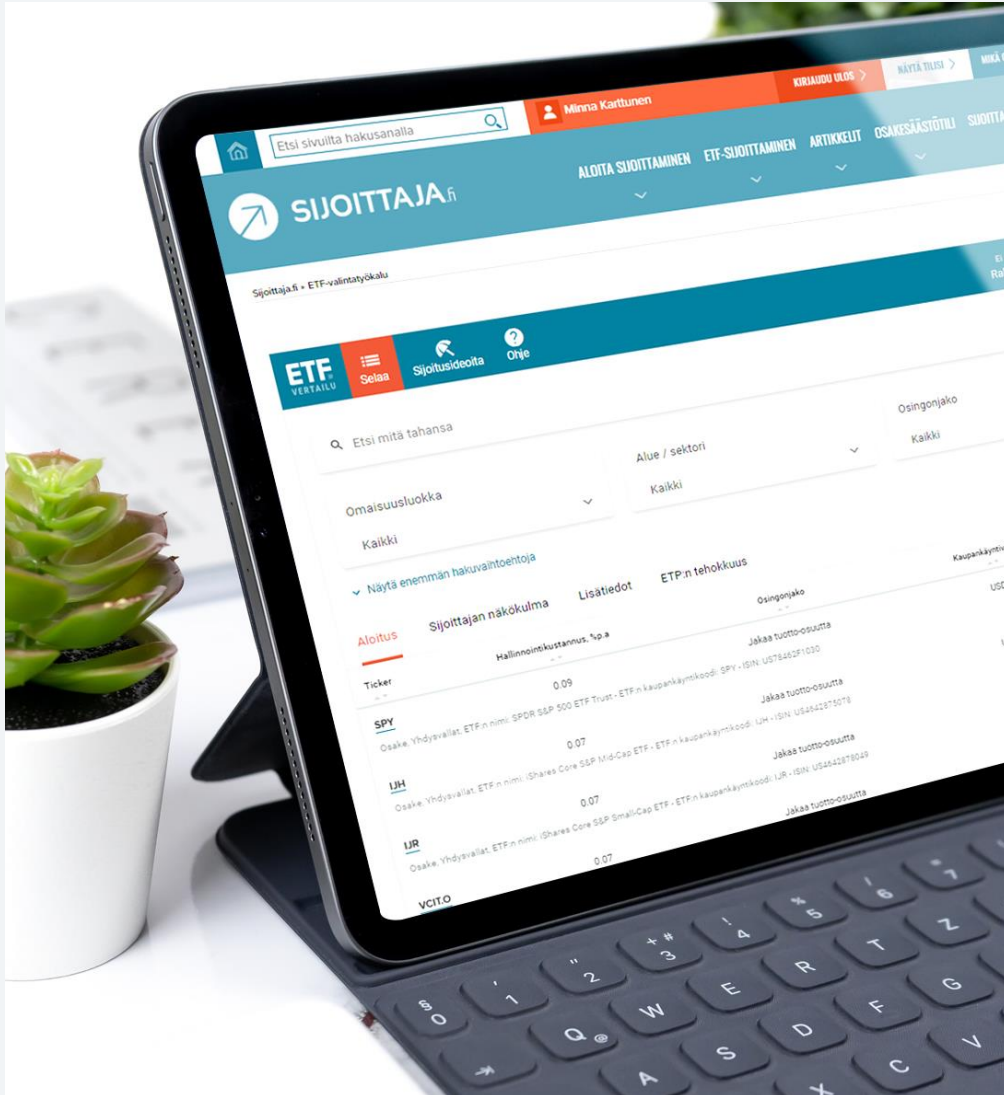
Etsi sivuilta hakusanalla

Minna Karttunen

KIRJAUDU ULOS >

NÄYTÄ TILISI >

MIKÄ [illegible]

SIJOITTAJA.fi

ALOITA SIJOITTAMINEN

ETF-SIJOITTAMINEN

ARTIKKELIT

OSAKESÄÄSTÖTILI

SIJOITTA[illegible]

Sijoittaja.fi › ETF-valintatyökalu

ETF VERTAILU

Selaa

Sijoitusideoita

Ohje

Etsi mitä tahansa

Osingonjako

Kaikki

Alue / sektori

Kaikki

Omaisuusluokka

Kaikki

Näytä enemmän hakuvaihtoehtoja

ETP:n tehokkuus

Kaupankäynti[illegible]

Aloitus

Sijoittajan näkökulma

Lisätiedot

Osingonjako

USD

Hallinnointikustannus, %p.a

Ticker

Jakaa tuotto-osuutta

0.09

SPY

Osake, Yhdysvallat, ETF:n nimi: SPDR S&P 500 ETF Trust - ETF:n kaupankäyntikoodi: SPY - ISIN: US78462F1030

Jakaa tuotto-osuutta

0.07

IJH

Osake, Yhdysvallat, ETF:n nimi: iShares Core S&P Mid-Cap ETF - ETF:n kaupankäyntikoodi: IJH - ISIN: US4642875078

Jakaa tuotto-osuutta

0.07

IJR

Osake, Yhdysvallat, ETF:n nimi: iShares Core S&P Small-Cap ETF - ETF:n kaupankäyntikoodi: IJR - ISIN: US4642878049

Jakaa tuotto-osuutta

0.07

VCIT.O